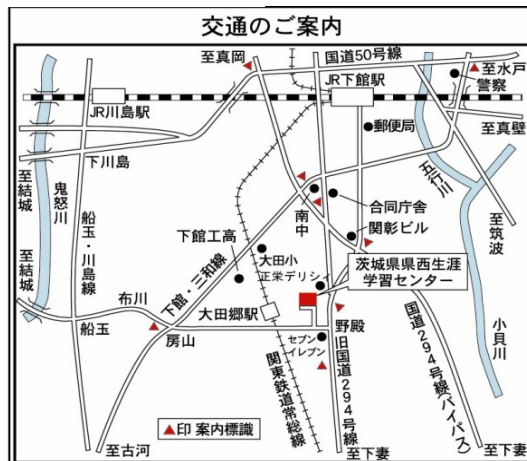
交通のご案内

至真岡

国道50号線

至水戸

警察

JR下館駅

JR川島駅

郵便局

至真壁

下川島

五行川

至結城

鬼怒川

合同庁舎

至筑波

南中

関彰ビル

下館工高

船玉・川島線

大田小

正栄デリシィ

茨城県県西生涯学習センター

至結城

布川

下館・三和線

大田郷駅

小貝川

船玉

房山

野殿

セブンイレブン

旧国道294号線

国道294号線バイパス

関東鉄道常総線

▲印 案内標識

至古河

至下妻

至下妻